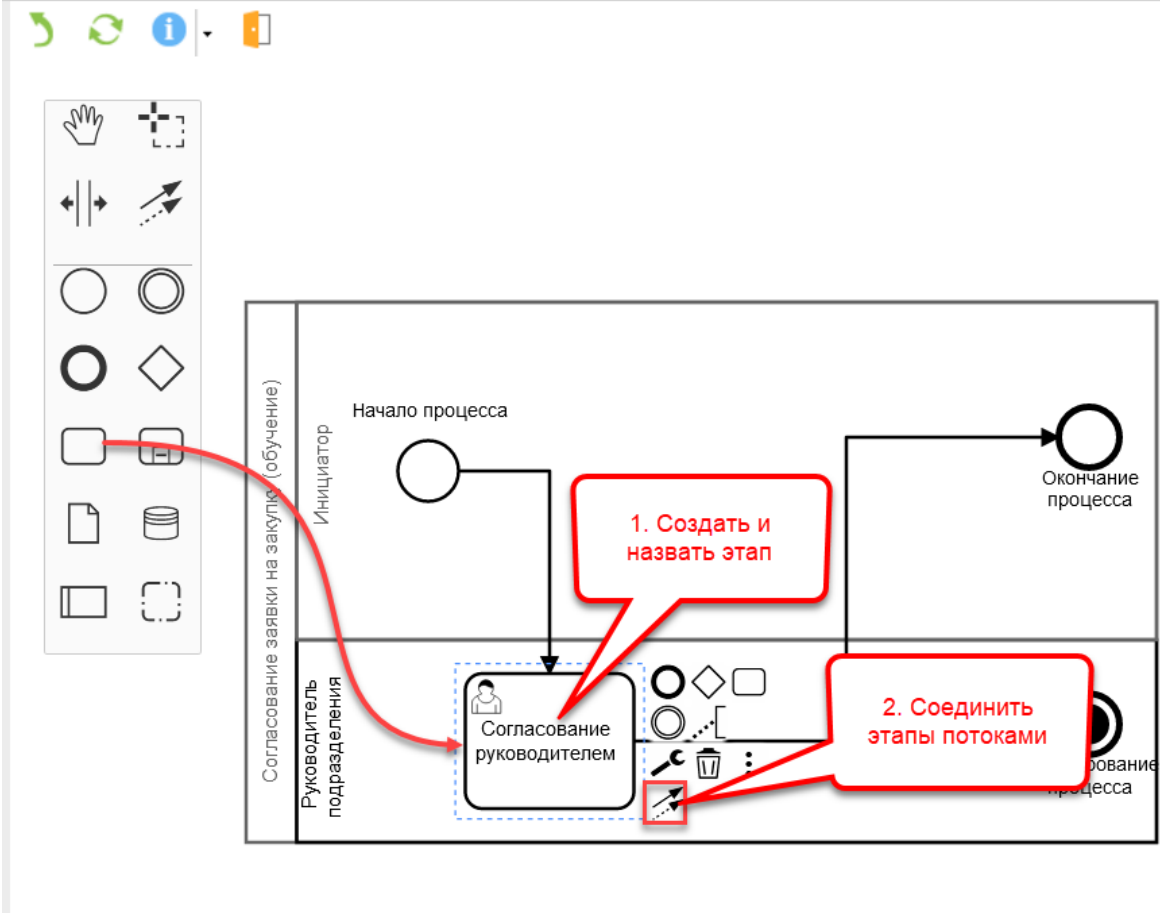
Согласование заявки на закупку (обучение)

Инициатор

Начало процесса

Окончание процесса

1. Создать и назвать этап

Руководитель подразделения

Согласование руководителем

2. Соединить этапы потоками

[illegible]сование процесса